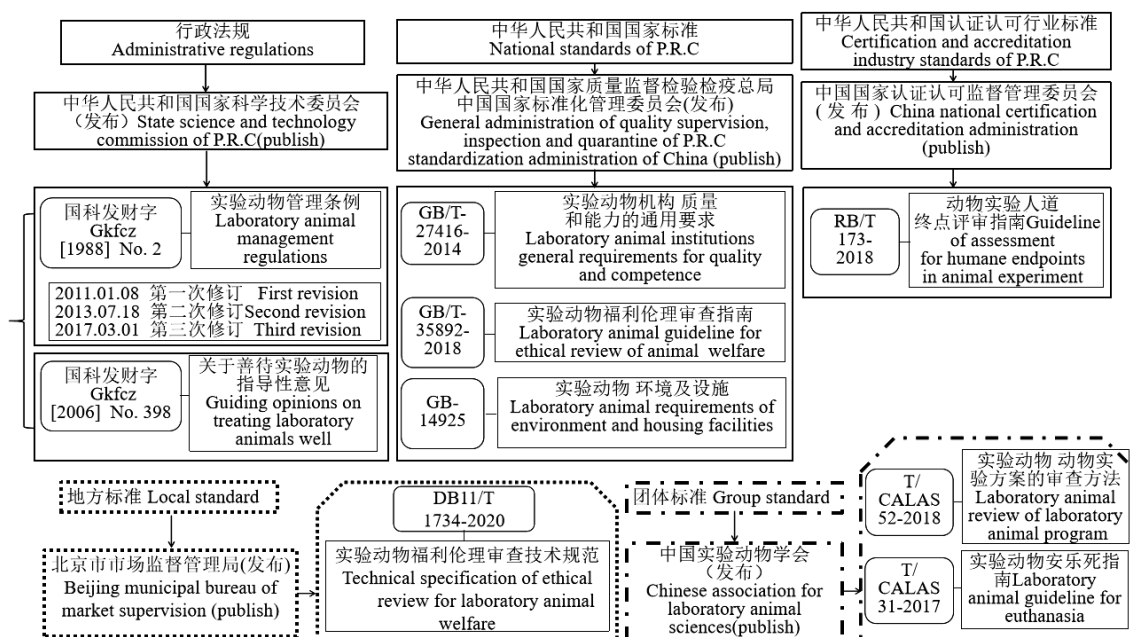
行政法规
Administrative regulations

中华人民共和国国家科学技术委员会（发布）State science and technology commission of P.R.C(publish)

国科发财字 Gkfcz [1988] No. 2

实验动物管理条例 Laboratory animal management regulations

2011.01.08 第一次修订 First revision
2013.07.18 第二次修订 Second revision
2017.03.01 第三次修订 Third revision

国科发财字 Gkfcz [2006] No. 398

关于善待实验动物的指导性意见 Guiding opinions on treating laboratory animals well

中华人民共和国国家标准
National standards of P.R.C

中华人民共和国国家质量监督检验检疫总局 中国国家标准化管理委员会(发布)
General administration of quality supervision, inspection and quarantine of P.R.C standardization administration of China (publish)

GB/T-27416-2014

实验动物机构 质量和能力的通用要求 Laboratory animal institutions general requirements for quality and competence

GB/T-35892-2018

实验动物福利伦理审查指南 Laboratory animal guideline for ethical review of animal welfare

GB-14925

实验动物 环境及设施 Laboratory animal requirements of environment and housing facilities

中华人民共和国认证认可行业标准
Certification and accreditation industry standards of P.R.C

中国国家认证认可监督管理委员会（发布）China national certification and accreditation administration (publish)

RB/T 173-2018

动物实验人道终点评审指南Guideline of assessment for humane endpoints in animal experiment

地方标准 Local standard

北京市市场监督管理局(发布) Beijing municipal bureau of market supervision (publish)

DB11/T 1734-2020

实验动物福利伦理审查技术规范 Technical specification of ethical review for laboratory animal welfare

团体标准 Group standard

中国实验动物学会（发布）Chinese association for laboratory animal sciences(publish)

T/ CALAS 52-2018

实验动物 动物实验方案的审查方法 Laboratory animal review of laboratory animal program

T/ CALAS 31-2017

实验动物安乐死指南Laboratory animal guideline for euthanasia